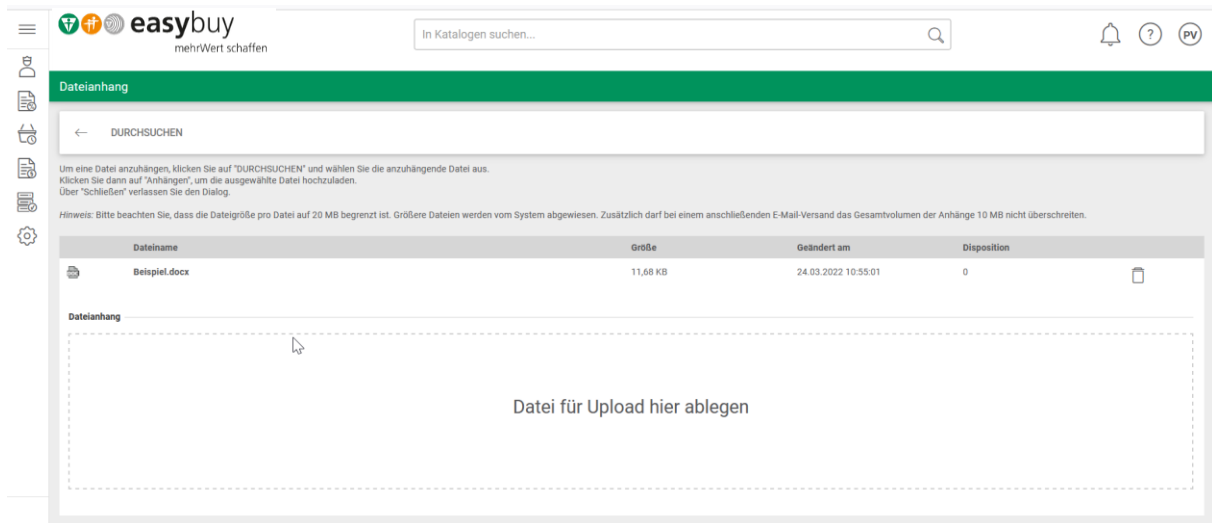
easybuy
mehrWert schaffen

In Katalogen suchen...

PV

Dateianhang

DURCHSUCHEN

Um eine Datei anzuhängen, klicken Sie auf "DURCHSUCHEN" und wählen Sie die anzuhängende Datei aus.
Klicken Sie dann auf "Anhängen", um die ausgewählte Datei hochzuladen.
Über "Schließen" verlassen Sie den Dialog.

Hinweis: Bitte beachten Sie, dass die Dateigröße pro Datei auf 20 MB begrenzt ist. Größere Dateien werden vom System abgewiesen. Zusätzlich darf bei einem anschließenden E-Mail-Versand das Gesamtvolumen der Anhänge 10 MB nicht überschreiten.

| | Dateiname | Größe | Geändert am | Disposition |
|---|---|---|---|---|
| | Beispiel.docx | 11,68 KB | 24.03.2022 10:55:01 | 0 |

Dateianhang

Datei für Upload hier ablegen